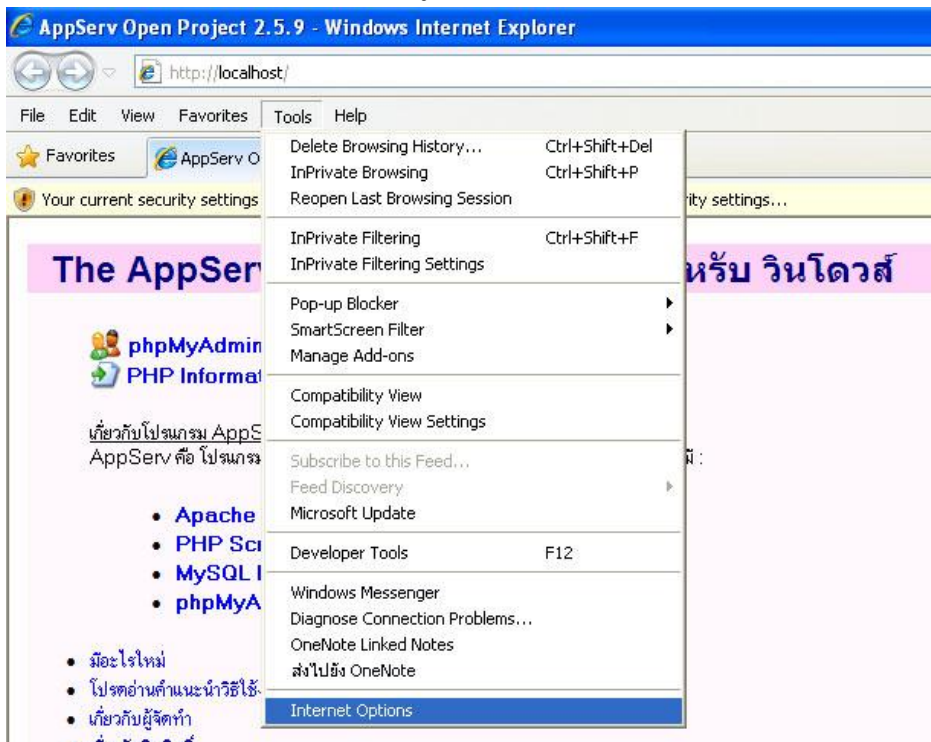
AppServ Open Project 2.5.9 - Windows Internet Explorer

http://localhost/

File Edit View Favorites Tools Help

Favorites AppServ O

Your current security settings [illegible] rity settings...

Delete Browsing History... Ctrl+Shift+Del
InPrivate Browsing Ctrl+Shift+P
Reopen Last Browsing Session

InPrivate Filtering Ctrl+Shift+F
InPrivate Filtering Settings

Pop-up Blocker
SmartScreen Filter
Manage Add-ons

Compatibility View
Compatibility View Settings

Subscribe to this Feed...
Feed Discovery
Microsoft Update

Developer Tools F12

Windows Messenger
Diagnose Connection Problems...
OneNote Linked Notes
ส่งไปยัง OneNote

Internet Options

The AppSer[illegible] หรับ วินโดวส์

phpMyAdmin
PHP Informat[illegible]

เกี่ยวกับโปรแกรม AppS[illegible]
AppServ คือ โปรแกร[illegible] มี :

- Apache
- PHP Scr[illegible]
- MySQL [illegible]
- phpMyA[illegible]

- มีอะไรใหม่
- โปรดอ่านคำแนะนำวิธีใช้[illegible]
- เกี่ยวกับผู้จัดทำ